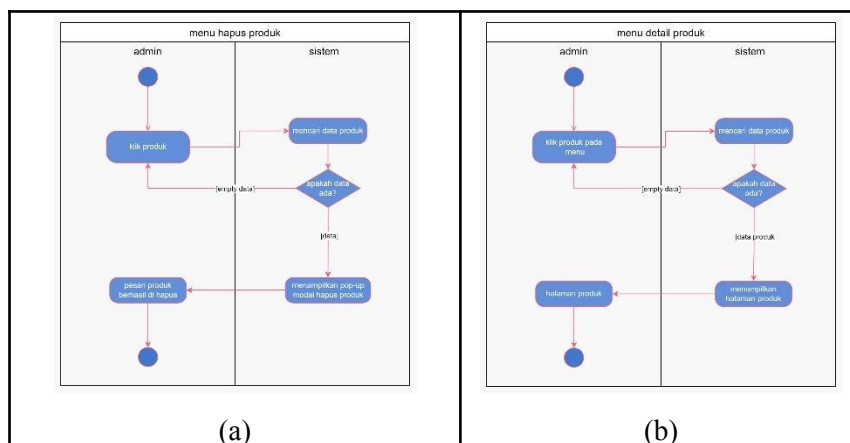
menu hapus produk

admin

sistem

klik produk

mencari data produk

apakah data ada?

[empty data]

[data]

pesan produk berhasil di hapus

menampilkan pop-up modal hapus produk

(a)

menu detail produk

admin

sistem

klik produk pada menu

mencari data produk

apakah data ada?

[empty data]

[data produk

halaman produk

menampilkan halaman produk

(b)